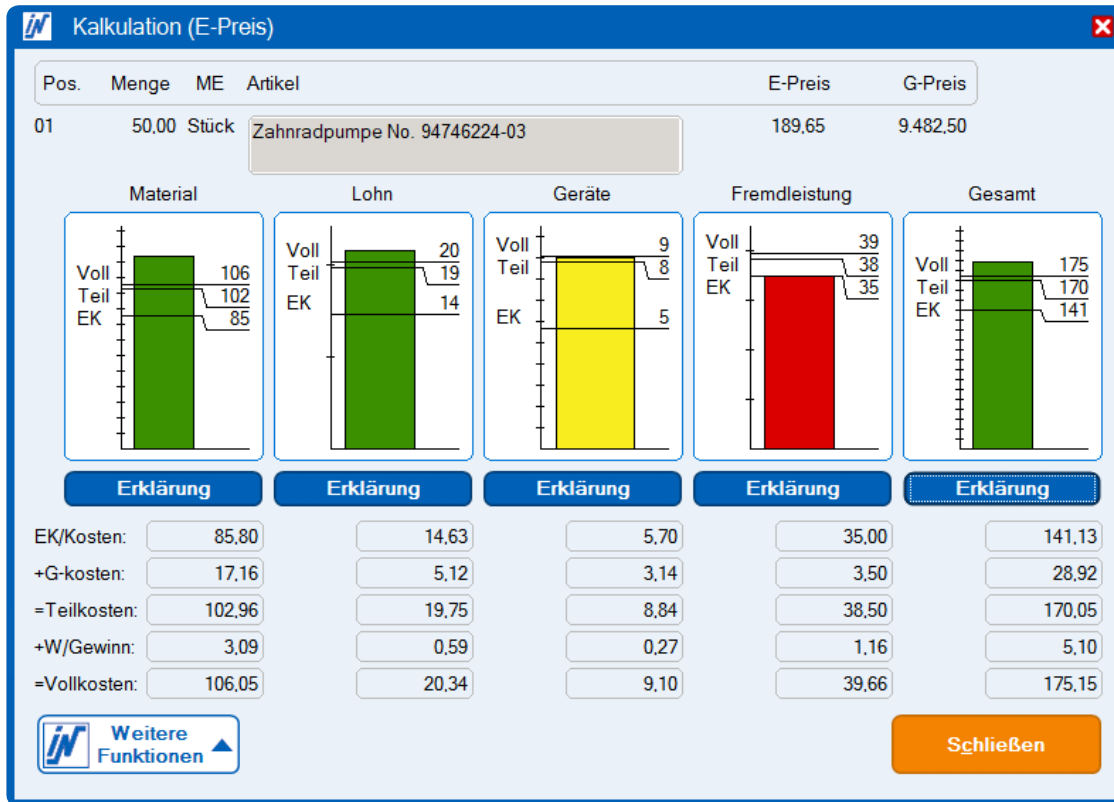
Kalkulation (E-Preis)

| Pos. | Menge | ME | Artikel | E-Preis | G-Preis |
|---|---|---|---|---|---|
| 01 | 50,00 | Stück | Zahnradpumpe No. 94746224-03 | 189,65 | 9.482,50 |

Material
Voll 106
Teil 102
EK 85

Lohn
Voll 20
Teil 19
EK 14

Geräte
Voll 9
Teil 8
EK 5

Fremdleistung
Voll 39
Teil 38
EK 35

Gesamt
Voll 175
Teil 170
EK 141

Erklärung Erklärung Erklärung Erklärung Erklärung

| | Material | Lohn | Geräte | Fremdleistung | Gesamt |
|---|---|---|---|---|---|
| EK/Kosten: | 85,80 | 14,63 | 5,70 | 35,00 | 141,13 |
| +G-kosten: | 17,16 | 5,12 | 3,14 | 3,50 | 28,92 |
| =Teilkosten: | 102,96 | 19,75 | 8,84 | 38,50 | 170,05 |
| +W/Gewinn: | 3,09 | 0,59 | 0,27 | 1,16 | 5,10 |
| =Vollkosten: | 106,05 | 20,34 | 9,10 | 39,66 | 175,15 |

Weitere Funktionen

Schließen